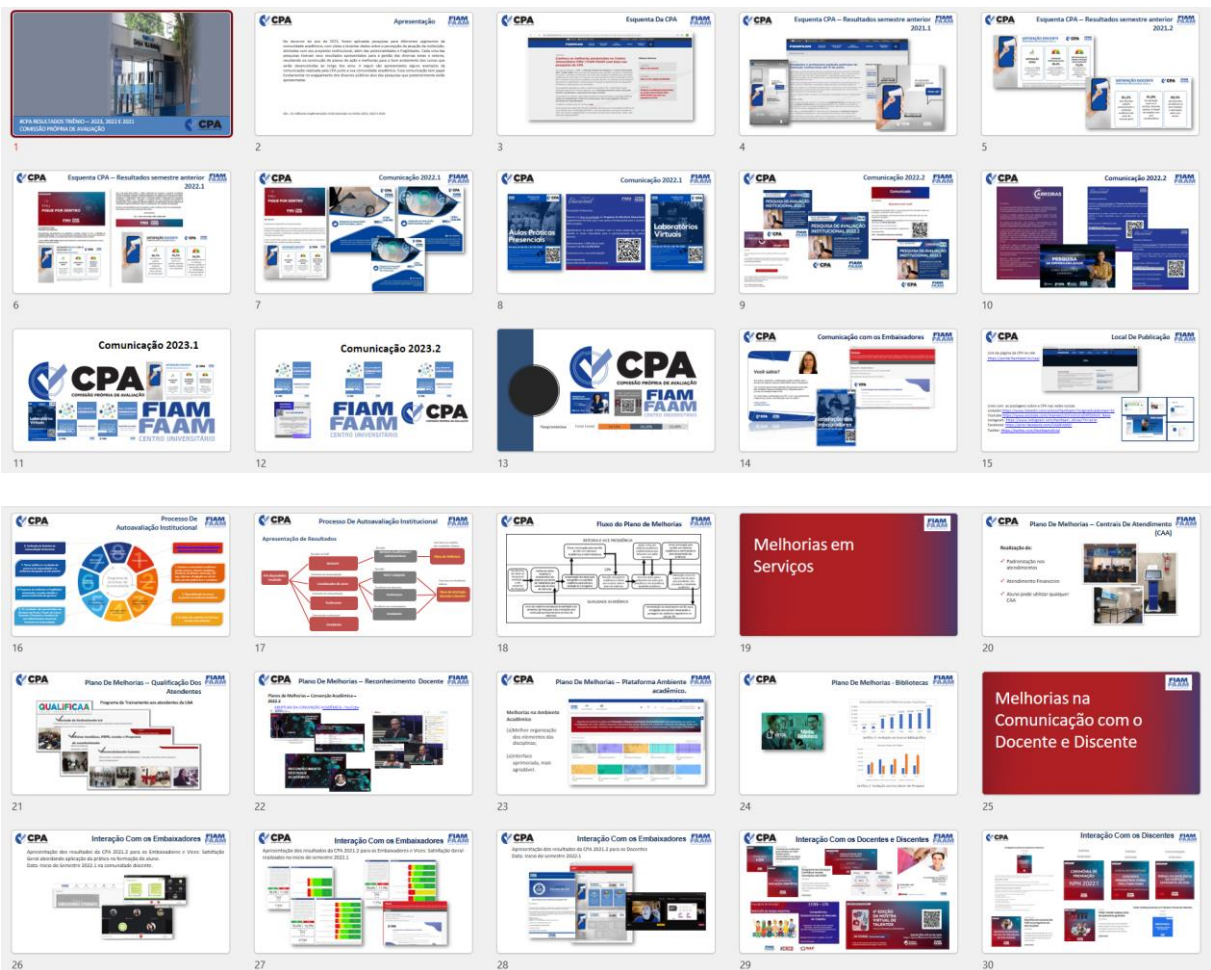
RCPA RESULTADOS TRIÊNIO – 2021, 2022 E 2023
COMISSÃO PRÓPRIA DE AVALIAÇÃO
CPA
1

CPA Apresentação FIAM FAAM
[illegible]
2

CPA Esquenta Da CPA FIAM FAAM
3

CPA Esquenta CPA – Resultados semestre anterior 2021.1 FIAM FAAM
4

CPA Esquenta CPA – Resultados semestre anterior 2021.2 FIAM FAAM
5

CPA Esquenta CPA – Resultados semestre anterior 2022.1 FIAM FAAM
FIQUE POR DENTRO
6

CPA Comunicação 2022.1 FIAM FAAM
FIQUE POR DENTRO
7

CPA Comunicação 2022.1 FIAM FAAM
Aulas Práticas Presenciais
Laboratórios Virtuais
8

CPA Comunicação 2022.2 FIAM FAAM
PESQUISA DE AVALIAÇÃO INSTITUCIONAL 2022.2
9

CPA Comunicação 2022.2 FIAM FAAM
CARREIRAS
PESQUISA
10

Comunicação 2023.1
CPA COMISSÃO PRÓPRIA DE AVALIAÇÃO
FIAM FAAM CENTRO UNIVERSITÁRIO
Laboratório Virtual
11

Comunicação 2023.2
FIAM FAAM CENTRO UNIVERSITÁRIO
CPA COMISSÃO PRÓPRIA DE AVALIAÇÃO
12

CPA COMISSÃO PRÓPRIA DE AVALIAÇÃO
FIAM FAAM CENTRO UNIVERSITÁRIO
13

CPA Comunicação com os Embaixadores FIAM FAAM
Você sabia?
14

CPA Local De Publicação FIAM FAAM
15

CPA Processo De Autoavaliação Institucional FIAM FAAM
16

CPA Processo De Autoavaliação Institucional FIAM FAAM
Apresentação de Resultados
17

CPA Fluxo do Plano de Melhorias FIAM FAAM
CPA
18

FIAM FAAM
Melhorias em Serviços
19

CPA Plano De Melhorias – Centrais De Atendimento (CAA) FIAM FAAM
Realização de:
Padronização nos atendimentos
Atendimento Financeiro
Aluno pode utilizar qualquer CAA
20

CPA Plano De Melhorias – Qualificação Dos Atendentes FIAM FAAM
Programa de Treinamento aos atendentes da CAA
QUALIFICAA
21

CPA Plano De Melhorias – Reconhecimento Docente FIAM FAAM
Plano de Melhoria – Conversão Acadêmica – 2022.2
22

CPA Plano De Melhorias – Plataforma Ambiente acadêmico. FIAM FAAM
Melhorias no Ambiente Acadêmico
Melhor organização das disciplinas.
Interface aprimorada, mais agradável.
23

CPA Plano De Melhorias - Bibliotecas FIAM FAAM
24

FIAM FAAM
Melhorias na Comunicação com o Docente e Discente
25

CPA Interação Com os Embaixadores FIAM FAAM
Apresentação dos resultados da CPA 2021.2 para os Embaixadores e Vozes. Satisfação Geral abordando aplicação da prática na formação do aluno.
Data: Início do semestre 2022.1 na comunidade docente.
26

CPA Interação Com os Embaixadores FIAM FAAM
Apresentação dos resultados da CPA 2021.2 para os Embaixadores e Vozes. Satisfação Geral realizados no início do semestre 2022.1
27

CPA Interação Com os Embaixadores FIAM FAAM
Apresentação dos resultados da CPA 2021.2 para os Docentes
Data: Início do semestre 2022.1
28

CPA Interação Com os Docentes e Discentes FIAM FAAM
29

CPA Interação Com os Discentes FIAM FAAM
30